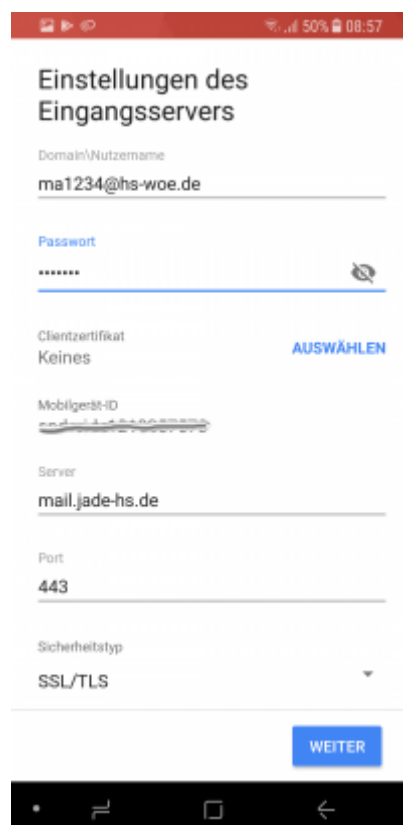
50% 08:57

Einstellungen des Eingangsservers

Domain\Nutzername
ma1234@hs-woe.de

Passwort
••••••••

Clientzertifikat
Keines
AUSWÄHLEN

Mobilgerät-ID
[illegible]

Server
mail.jade-hs.de

Port
443

Sicherheitstyp
SSL/TLS

WEITER